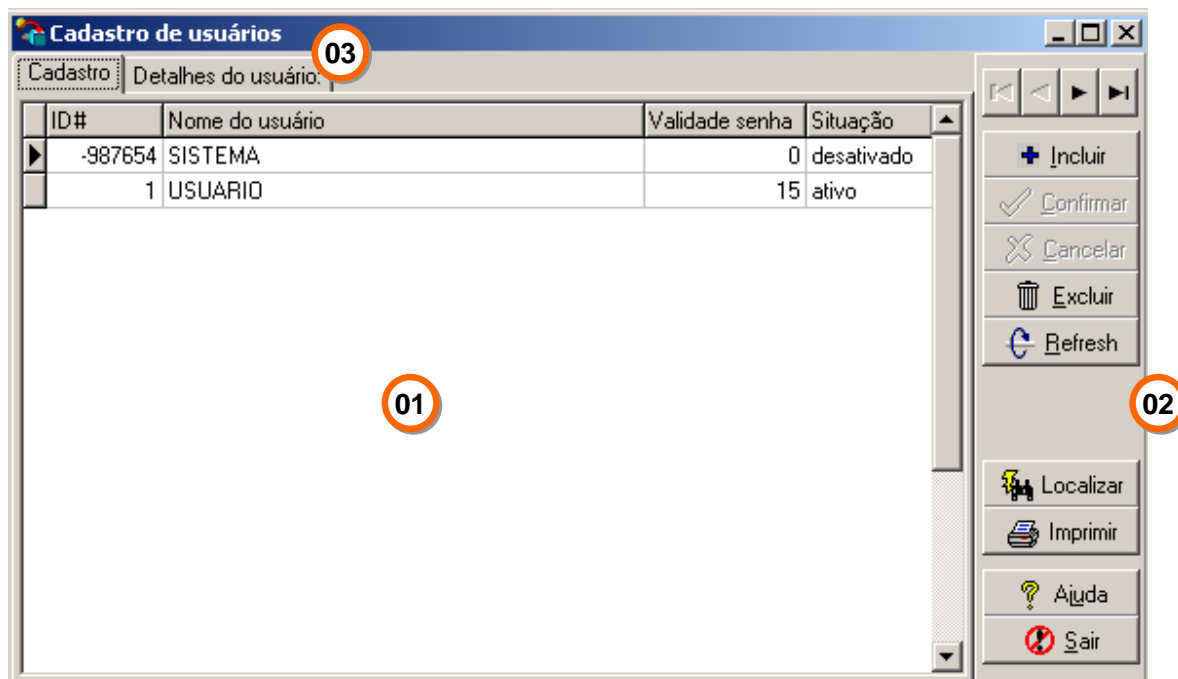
Cadastro de usuários

03

Cadastro | Detalhes do usuário:

| ID# | Nome do usuário | Validade senha | Situação |
|---|---|---|---|
| -987654 | SISTEMA | 0 | desativado |
| 1 | USUARIO | 15 | ativo |

01

Incluir
Confirmar
Cancelar
Excluir
Refresh

02

Localizar
Imprimir
Ajuda
Sair